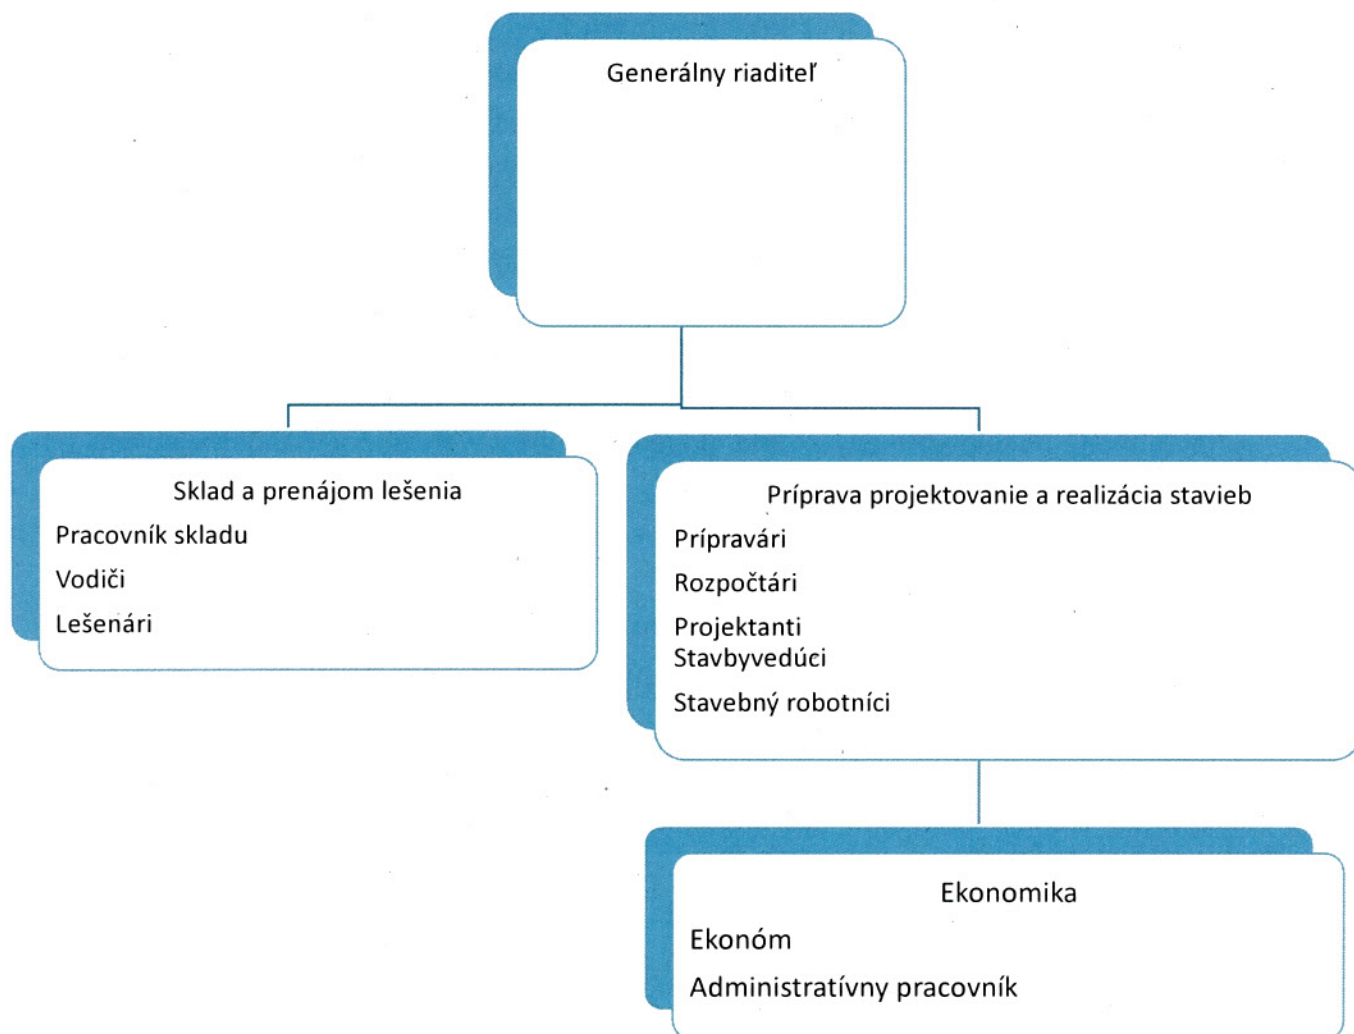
Generálny riaditeľ

Sklad a prenájom lešenia
Pracovník skladu
Vodiči
Lešenári

Príprava projektovanie a realizácia stavieb
Prípravári
Rozpočtári
Projektanti
Stavbyvedúci
Stavebný robotníci

Ekonomika
Ekonóm
Administratívny pracovník